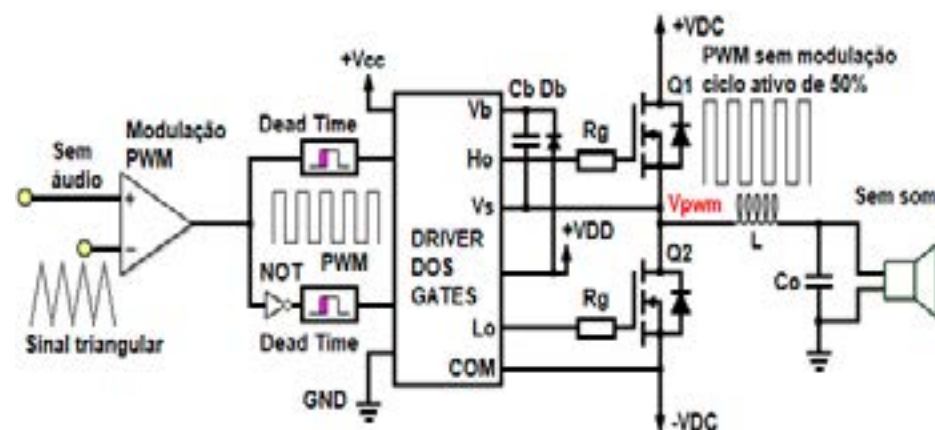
+VDC
PWM sem modulação
ciclo ativo de 50%
+Vcc
Cb Db
Q1
Modulação
PWM
Dead Time
Vb
Rg
Sem
áudio
Ho
+
Vs
Vpwm
Sem som
-
DRIVER
+VDD
L
DOS
Q2
NOT
PWM
GATES
Co
Rg
Lo
Sinal triangular
Dead Time
COM
GND
-VDC